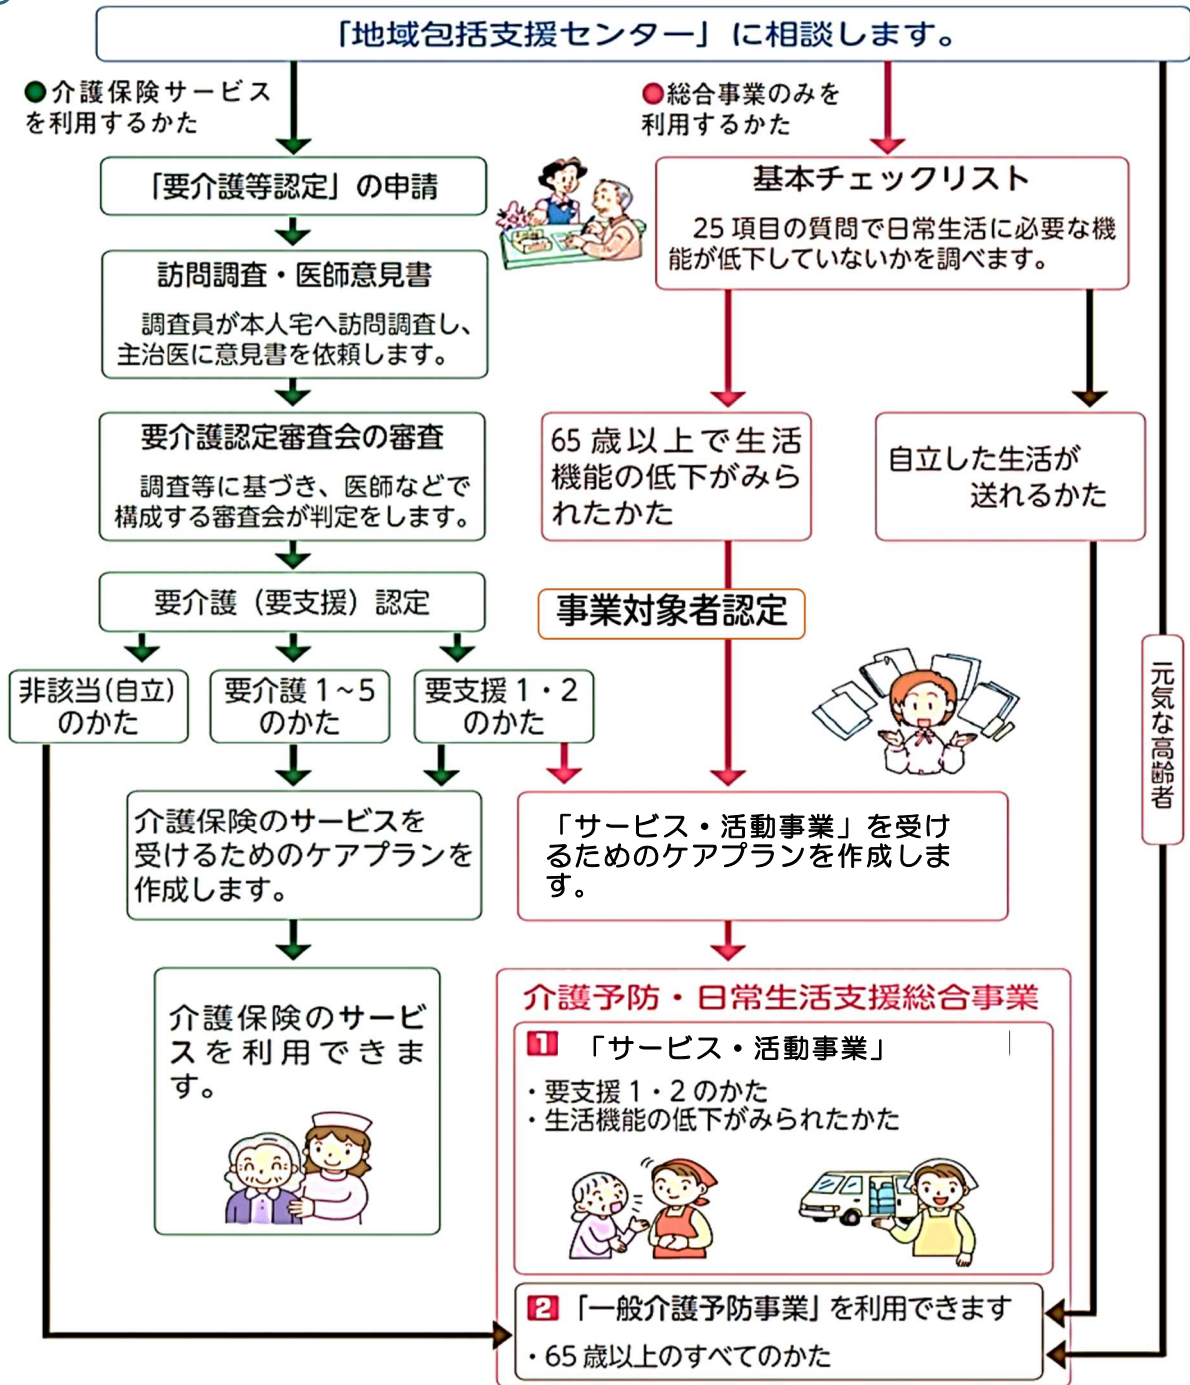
「地域包括支援センター」に相談します。

●介護保険サービスを利用するかた

●総合事業のみを利用するかた

「要介護等認定」の申請

基本チェックリスト

25 項目の質問で日常生活に必要な機能が低下していないかを調べます。

訪問調査・医師意見書

調査員が本人宅へ訪問調査し、主治医に意見書を依頼します。

要介護認定審査会の審査

調査等に基づき、医師などで構成する審査会が判定をします。

65 歳以上で生活機能の低下がみられたかた

自立した生活が送れるかた

要介護（要支援）認定

事業対象者認定

元気な高齢者

非該当(自立)のかた

要介護 1～5のかた

要支援 1・2のかた

介護保険のサービスを受けるためのケアプランを作成します。

「サービス・活動事業」を受けるためのケアプランを作成します。

介護保険のサービスを利用できます。

介護予防・日常生活支援総合事業

1 「サービス・活動事業」

・要支援 1・2 のかた
・生活機能の低下がみられたかた

2 「一般介護予防事業」を利用できます

・65 歳以上のすべてのかた